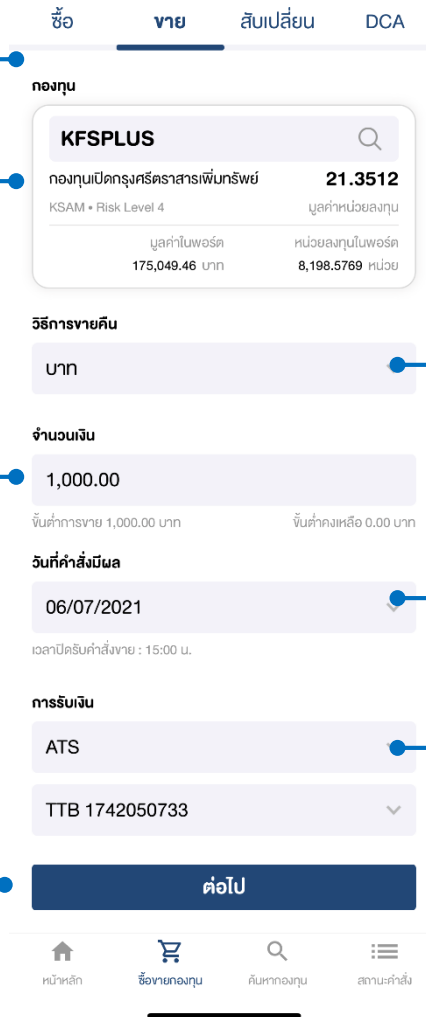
ซื้อ ขาย สับเปลี่ยน DCA

กองทุน

KFSPLUS

กองทุนเปิดกรุงศรีตราสารเพิ่มทรัพย์ 21.3512

KSAM • Risk Level 4 มูลค่าหน่วยลงทุน

มูลค่าในพอร์ต 175,049.46 บาท

หน่วยลงทุนในพอร์ต 8,198.5769 หน่วย

วิธีการขายคืน

บาท

จำนวนเงิน

1,000.00

ขั้นต่ำการขาย 1,000.00 บาท ขั้นต่ำคงเหลือ 0.00 บาท

วันที่คำสั่งมีผล

06/07/2021

เวลาปิดรับคำสั่งขาย : 15:00 น.

การรับเงิน

ATS

TTB 1742050733

ต่อไป

หน้าหลัก ซื้อขายกองทุน ค้นหากองทุน สถานะคำสั่ง